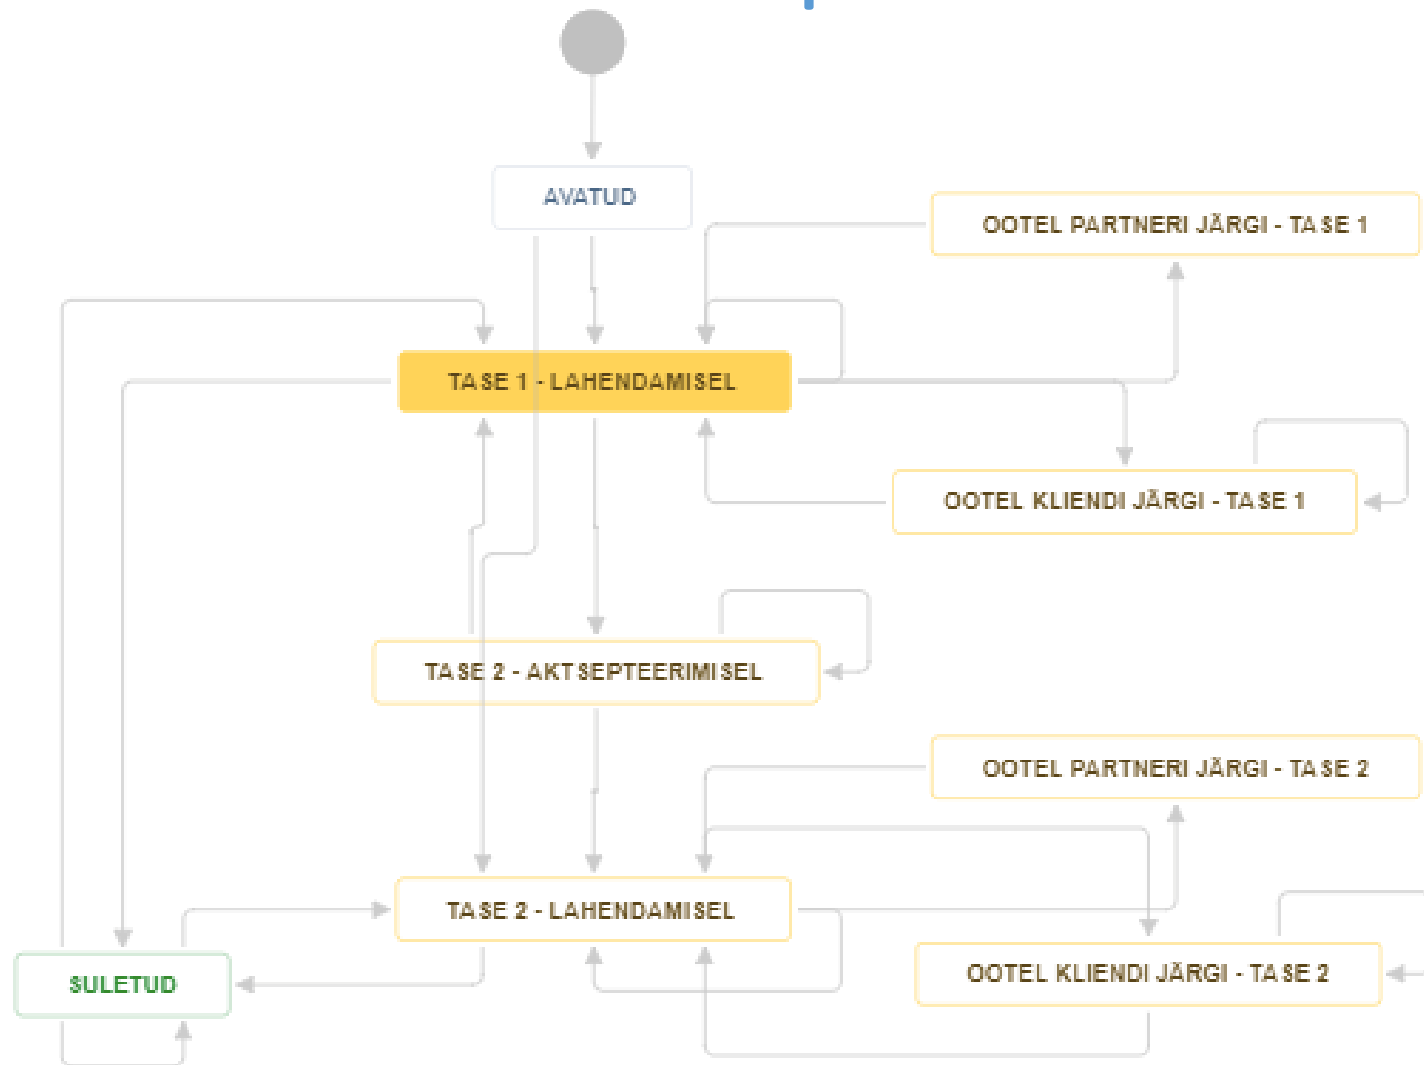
AVATUD

OOTEL PARTNERI JÄRGI - TASE 1

TASE 1 - LAHENDAMISEL

OOTEL KLIENDI JÄRGI - TASE 1

TASE 2 - AKTSEPTEERIMISEL

OOTEL PARTNERI JÄRGI - TASE 2

TASE 2 - LAHENDAMISEL

SULETUD

OOTEL KLIENDI JÄRGI - TASE 2